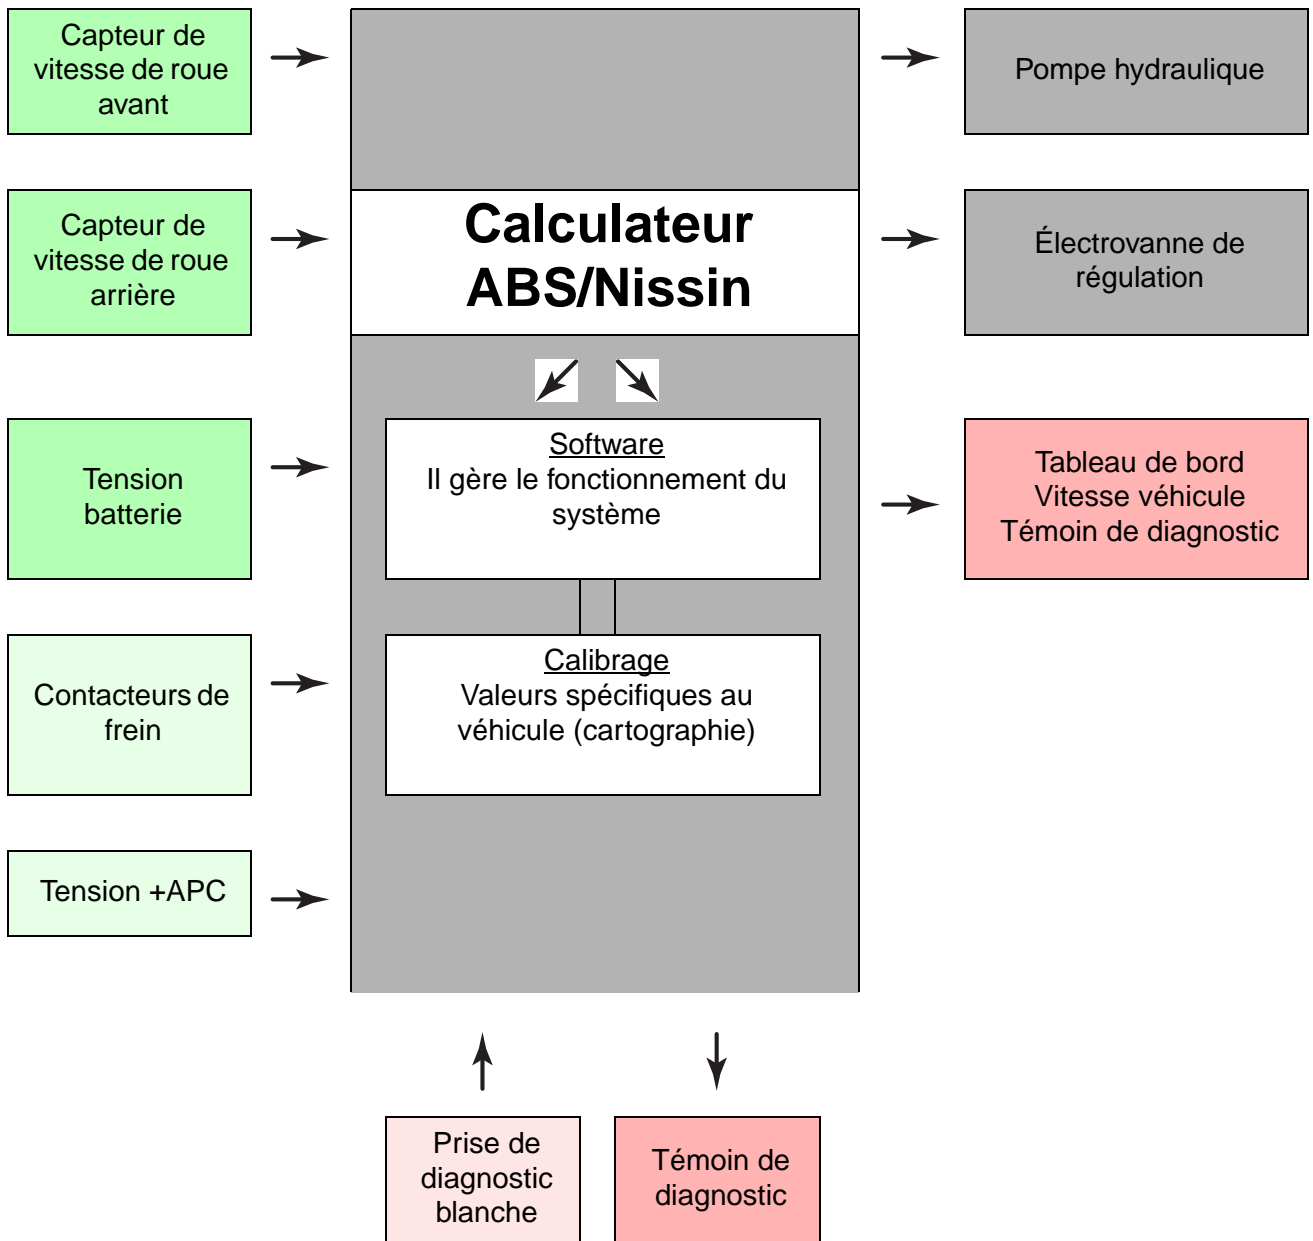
Capteur de vitesse de roue avant

Capteur de vitesse de roue arrière

Tension batterie

Contacteurs de frein

Tension +APC

Calculateur ABS/Nissin

Software
Il gère le fonctionnement du système

Calibrage
Valeurs spécifiques au véhicule (cartographie)

Pompe hydraulique

Électrovanne de régulation

Tableau de bord
Vitesse véhicule
Témoin de diagnostic

Prise de diagnostic blanche

Témoin de diagnostic